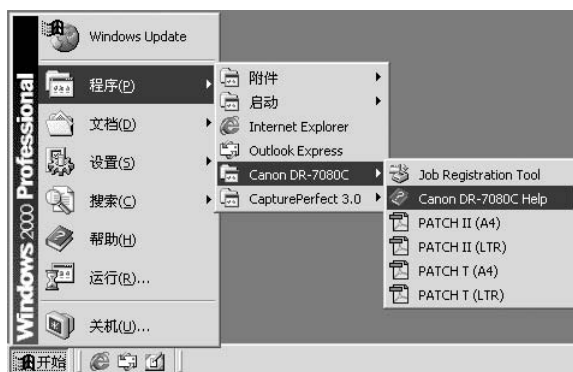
Windows 2000 Professional

Windows Update
程序(P)
文档(D)
设置(S)
搜索(C)
帮助(H)
运行(R)...
关机(U)...

附件
启动
Internet Explorer
Outlook Express
Canon DR-7080C
CapturePerfect 3.0

Job Registration Tool
Canon DR-7080C Help
PATCH II (A4)
PATCH II (LTR)
PATCH T (A4)
PATCH T (LTR)

开始